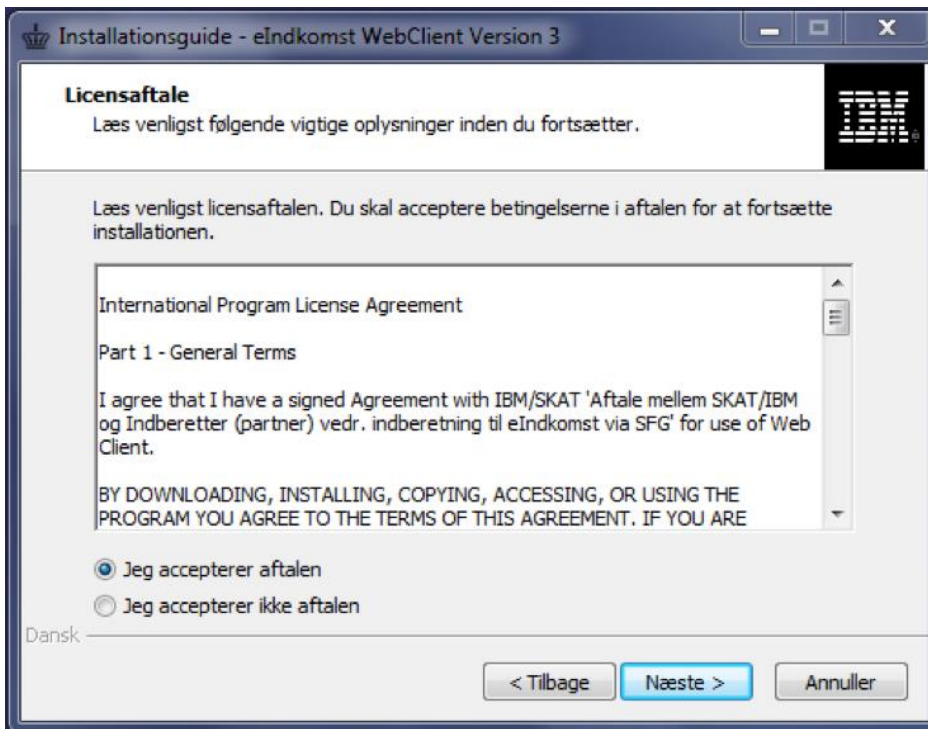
Installationsguide - eIndkomst WebClient Version 3

Licensaftale
Læs venligst følgende vigtige oplysninger inden du fortsætter.

IBM

Læs venligst licensaftalen. Du skal acceptere betingelserne i aftalen for at fortsætte installationen.

International Program License Agreement

Part 1 - General Terms

I agree that I have a signed Agreement with IBM/SKAT 'Aftale mellem SKAT/IBM og Indberetter (partner) vedr. indberetning til eIndkomst via SFG' for use of Web Client.

BY DOWNLOADING, INSTALLING, COPYING, ACCESSING, OR USING THE PROGRAM YOU AGREE TO THE TERMS OF THIS AGREEMENT. IF YOU ARE

Jeg accepterer aftalen

Jeg accepterer ikke aftalen

Dansk

< Tilbage

Næste >

Annuller